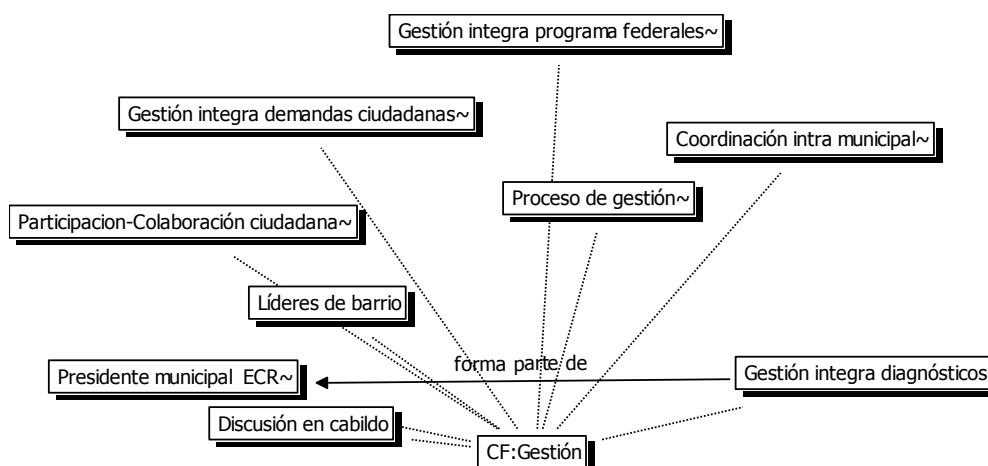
Gestión integra programa federales~

Gestión integra demandas ciudadanas~

Coordinación intra municipal~

Proceso de gestión~

Participacion-Colaboración ciudadana~

Líderes de barrio

forma parte de

Presidente municipal ECR~

Gestión integra diagnósticos

Discusión en cabildo

CF:Gestión